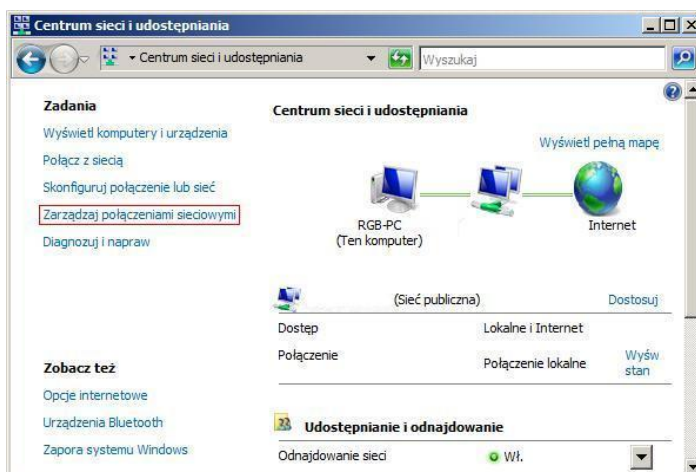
Centrum sieci i udostępniania

Centrum sieci i udostępniania

Wyszukaj

Zadania

Wyświetl komputery i urządzenia

Połącz z siecią

Skonfiguruj połączenie lub sieć

Zarządzaj połączeniami sieciowymi

Diagnozuj i napraw

Centrum sieci i udostępniania

Wyświetl pełną mapę

RGB-PC
(Ten komputer)

Internet

(Sieć publiczna)

Dostosuj

| Dostęp | Lokalne i Internet | |
|---|---|---|
| Połączenie | Połączenie lokalne | Wyśw stan |

Zobacz też

Opcje internetowe

Urządzenia Bluetooth

Zapora systemu Windows

Udostępnianie i odnajdowanie

Odnajdowanie sieci

Wł.